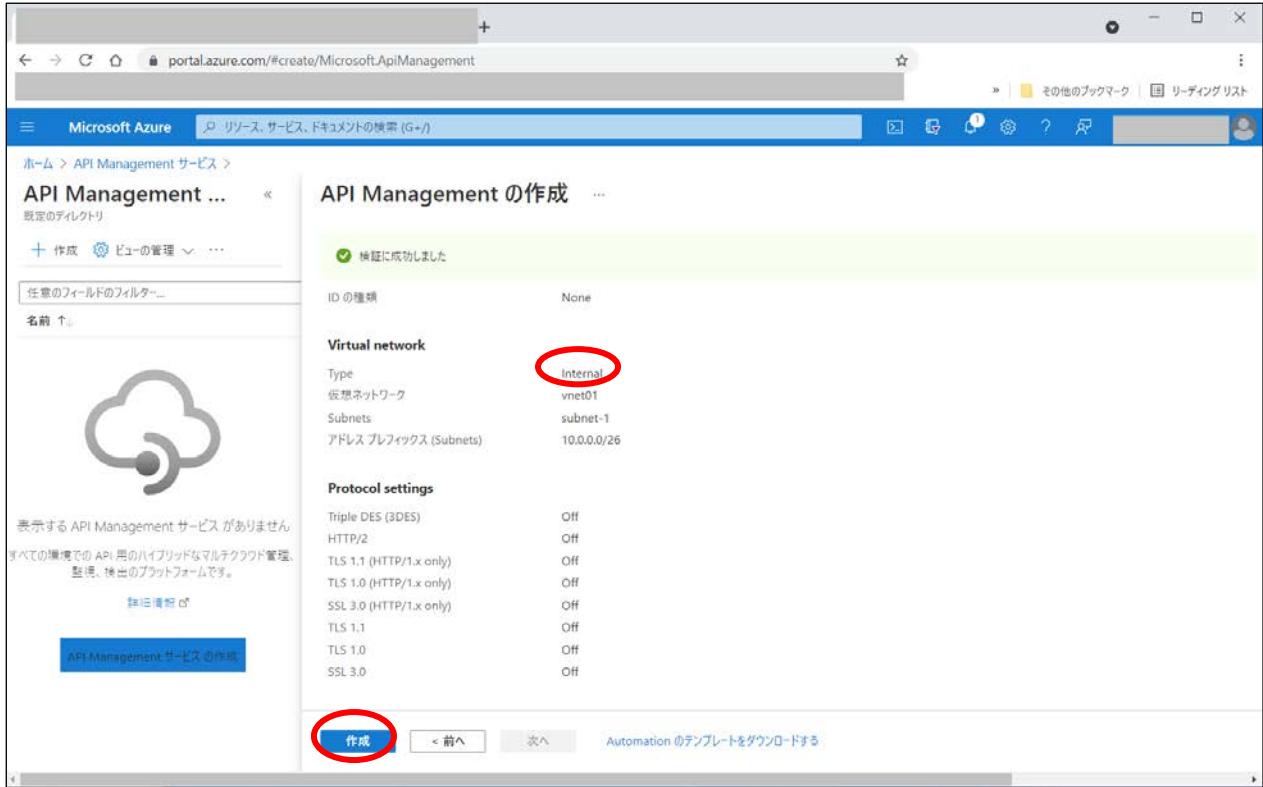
portal.azure.com/#create/Microsoft.ApiManagement

» その他のブックマーク | リーディング リスト

Microsoft Azure
リソース、サービス、ドキュメントの検索 (G+/)

ホーム > API Management サービス >

API Management ...
既定のディレクトリ

＋ 作成 ビューの管理 ⌵ ···

任意のフィールドのフィルター...

名前 ↑↓

表示する API Management サービス がありません

すべての環境での API 用のハイブリッドなマルチクラウド管理、監視、検出のプラットフォームです。

詳細情報

API Management サービス の作成

API Management の作成 ···

検証に成功しました

| | |
|---|---|
| ID の種類 | None |

Virtual network

| | |
|---|---|
| Type | Internal |
| 仮想ネットワーク | vnet01 |
| Subnets | subnet-1 |
| アドレス プレフィックス (Subnets) | 10.0.0.0/26 |

Protocol settings

| | |
|---|---|
| Triple DES (3DES) | Off |
| HTTP/2 | Off |
| TLS 1.1 (HTTP/1.x only) | Off |
| TLS 1.0 (HTTP/1.x only) | Off |
| SSL 3.0 (HTTP/1.x only) | Off |
| TLS 1.1 | Off |
| TLS 1.0 | Off |
| SSL 3.0 | Off |

作成 < 前へ 次へ Automation のテンプレートをダウンロードする